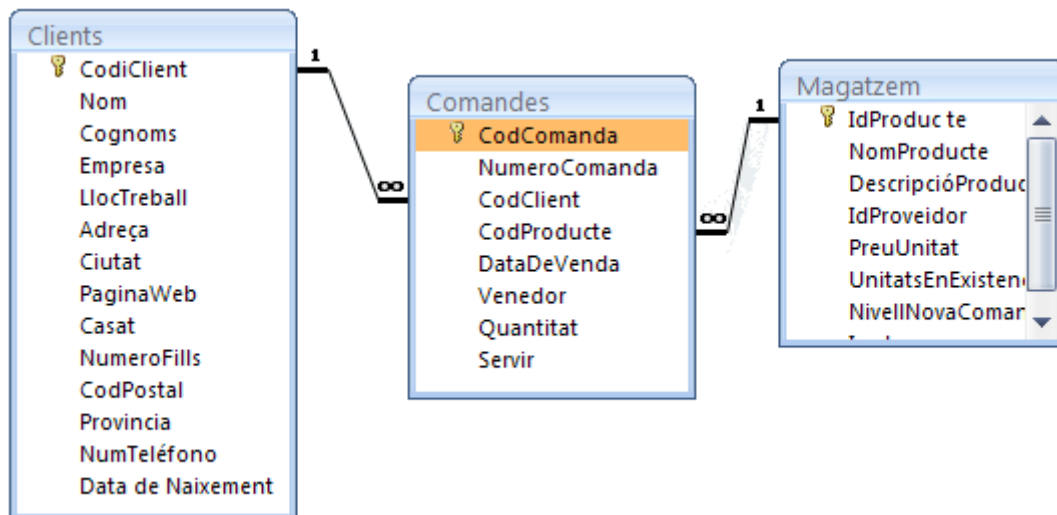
Clients
CodiClient
Nom
Cognoms
Empresa
LlocTreball
Adreça
Ciutat
PaginaWeb
Casat
NumeroFills
CodPostal
Provincia
NumTeléfono
Data de Naixement

1
∞

Comandes
CodComanda
NumeroComanda
CodClient
CodProducte
DataDeVenda
Venedor
Quantitat
Servir

1
∞

Magatzem
IdProduc te
NomProducte
DescripcióProduc
IdProveidor
PreuUnitat
UnitatsEnExistenc
NivellNovaComar
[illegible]